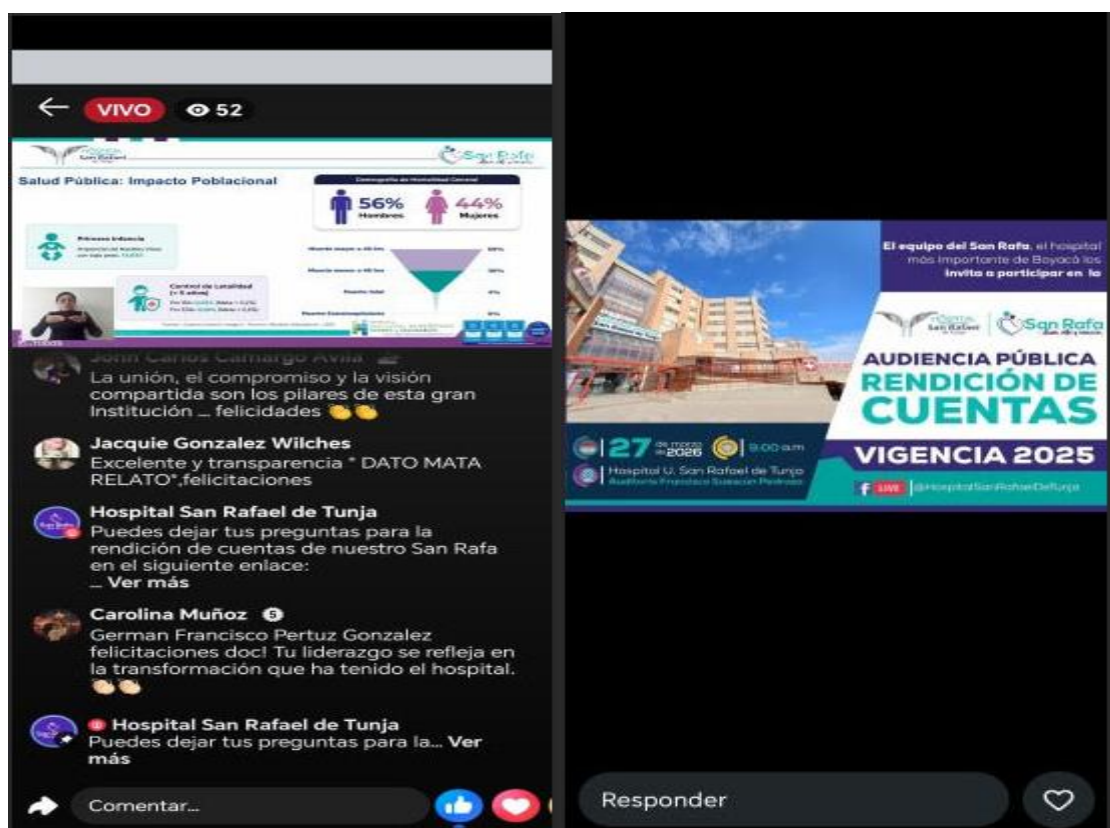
VIVO 52

San Rafa

Salud Pública: Impacto Poblacional

56% Hombres

44% Mujeres

Primera Infancia

Control de Natalidad

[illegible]

John Carlos Camargo Avila

La unión, el compromiso y la visión compartida son los pilares de esta gran Institución ... felicidades 👏👏

Jacquie Gonzalez Wilches

Excelente y transparencia " DATO MATA RELATO",felicitaciones

Hospital San Rafael de Tunja

Puedes dejar tus preguntas para la rendición de cuentas de nuestro San Rafa en el siguiente enlace:
... Ver más

Carolina Muñoz

German Francisco Pertuz Gonzalez felicitaciones doc! Tu liderazgo se refleja en la transformación que ha tenido el hospital. 👏👏

Hospital San Rafael de Tunja

Puedes dejar tus preguntas para la... Ver más

Comentar...

El equipo del San Rafa, el hospital más importante de Boyacá los invita a participar en la

Hospital San Rafael | San Rafa

AUDIENCIA PÚBLICA
RENDICIÓN DE CUENTAS

VIGENCIA 2025

27 de marzo 2026 | 9:00 a.m

Hospital U. San Rafael de Tunja
Auditorio Francisco Sussman Pedroza

LIVE @HospitalSanRafaelDeTunja

Responder